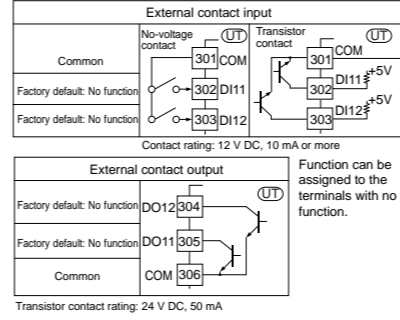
External contact input

Common

Factory default: No function

Factory default: No function

No-voltage contact

UT

301 COM

302 DI11

303 DI12

Transistor contact

UT

301 COM

302 DI11 +5V

303 DI12 +5V

Contact rating: 12 V DC, 10 mA or more

External contact output

Factory default: No function DO12 304

Factory default: No function DO11 305

Common COM 306

UT

Function can be assigned to the terminals with no function.

Transistor contact rating: 24 V DC, 50 mA